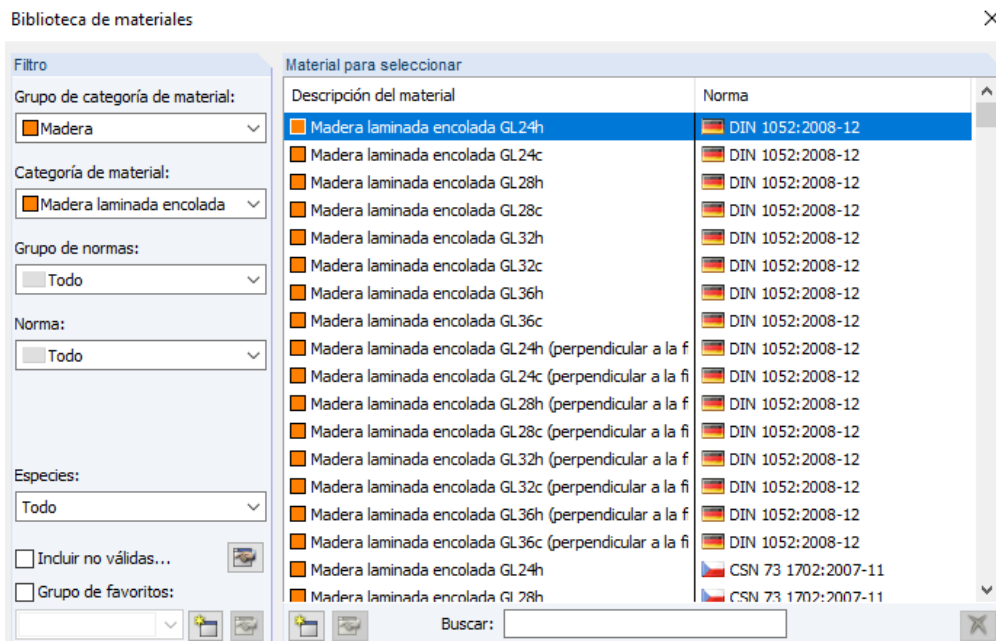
Biblioteca de materiales

Filtro

Grupo de categoría de material:

Madera

Categoría de material:

Madera laminada encolada

Grupo de normas:

Todo

Norma:

Todo

Especies:

Todo

Incluir no válidas...

Grupo de favoritos:

Material para seleccionar

| Descripción del material | Norma |
|---|---|
| Madera laminada encolada GL24h | DIN 1052:2008-12 |
| Madera laminada encolada GL24c | DIN 1052:2008-12 |
| Madera laminada encolada GL28h | DIN 1052:2008-12 |
| Madera laminada encolada GL28c | DIN 1052:2008-12 |
| Madera laminada encolada GL32h | DIN 1052:2008-12 |
| Madera laminada encolada GL32c | DIN 1052:2008-12 |
| Madera laminada encolada GL36h | DIN 1052:2008-12 |
| Madera laminada encolada GL36c | DIN 1052:2008-12 |
| Madera laminada encolada GL24h (perpendicular a la f | DIN 1052:2008-12 |
| Madera laminada encolada GL24c (perpendicular a la fi | DIN 1052:2008-12 |
| Madera laminada encolada GL28h (perpendicular a la f | DIN 1052:2008-12 |
| Madera laminada encolada GL28c (perpendicular a la fi | DIN 1052:2008-12 |
| Madera laminada encolada GL32h (perpendicular a la f | DIN 1052:2008-12 |
| Madera laminada encolada GL32c (perpendicular a la fi | DIN 1052:2008-12 |
| Madera laminada encolada GL36h (perpendicular a la f | DIN 1052:2008-12 |
| Madera laminada encolada GL36c (perpendicular a la fi | DIN 1052:2008-12 |
| Madera laminada encolada GL24h | CSN 73 1702:2007-11 |
| Madera laminada encolada GL28h | CSN 73 1702:2007-11 |

Buscar: